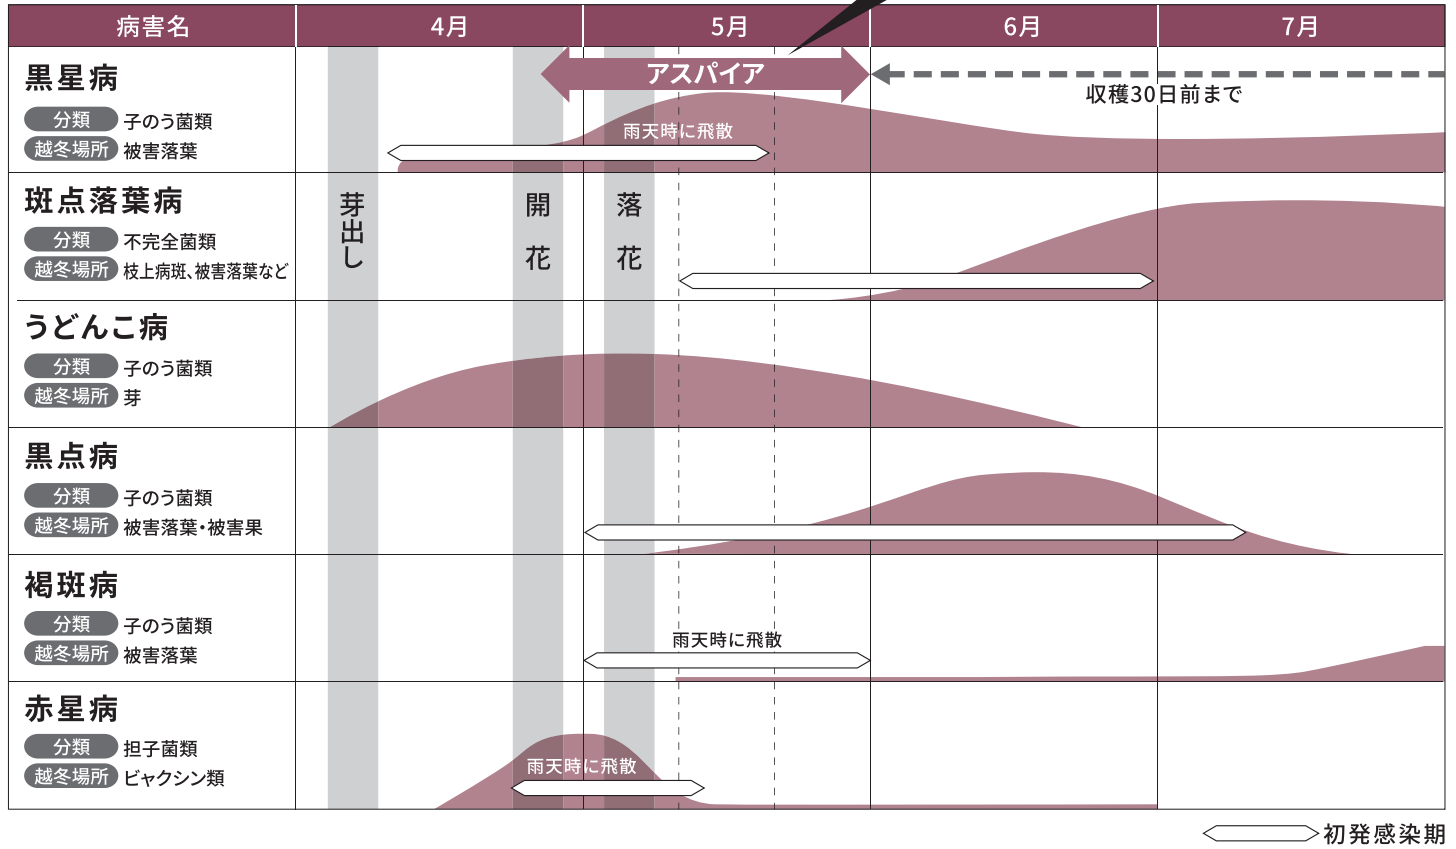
| 病害名 | 4月 | 5月 | 6月 | 7月 |
|---|---|---|---|---|

黒星病
分類 子のう菌類
越冬場所 被害落葉

アスパイア
収穫30日前まで
雨天時に飛散

芽出し
開花
落花

斑点落葉病
分類 不完全菌類
越冬場所 枝上病斑、被害落葉など

うどんこ病
分類 子のう菌類
越冬場所 芽

黒点病
分類 子のう菌類
越冬場所 被害落葉・被害果

褐斑病
分類 子のう菌類
越冬場所 被害落葉
雨天時に飛散

赤星病
分類 担子菌類
越冬場所 ビャクシン類
雨天時に飛散

初発感染期